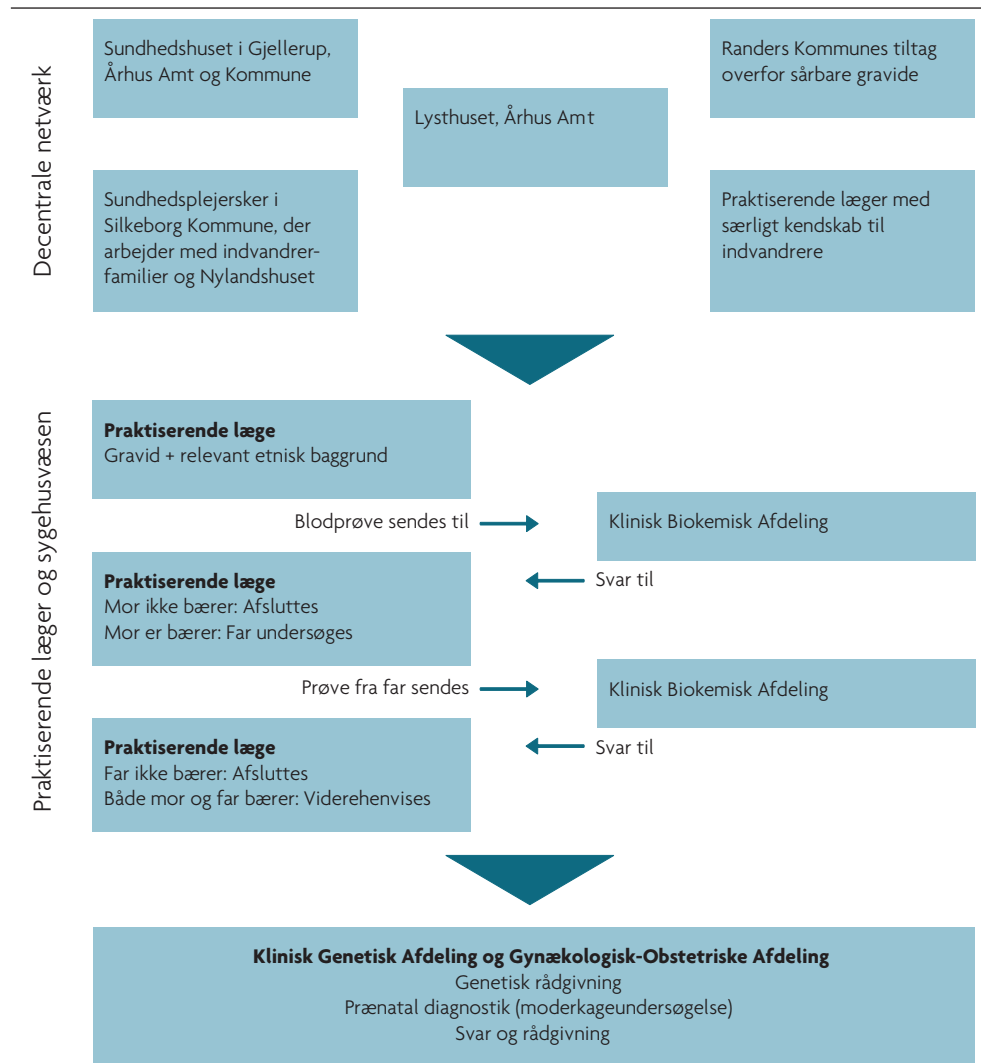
Decentrale netværk

Sundhedshuset i Gjellerup, Århus Amt og Kommune

Lysthuset, Århus Amt

Randers Kommunes tiltag overfor sårbare gravide

Sundhedsplejersker i Silkeborg Kommune, der arbejder med indvandrerfamilier og Nylandshuset

Praktiserende læger med særligt kendskab til indvandrere

Praktiserende læger og sygehusvæsen

**Praktiserende læge**
Gravid + relevant etnisk baggrund

Blodprøve sendes til

Klinisk Biokemisk Afdeling

Svar til

**Praktiserende læge**
Mor ikke bærer: Afsluttes
Mor er bærer: Far undersøges

Prøve fra far sendes

Klinisk Biokemisk Afdeling

Svar til

**Praktiserende læge**
Far ikke bærer: Afsluttes
Både mor og far bærer: Viderehenvises

**Klinisk Genetisk Afdeling og Gynækologisk-Obstetriske Afdeling**
Genetisk rådgivning
Prænatal diagnostik (moderkageundersøgelse)
Svar og rådgivning